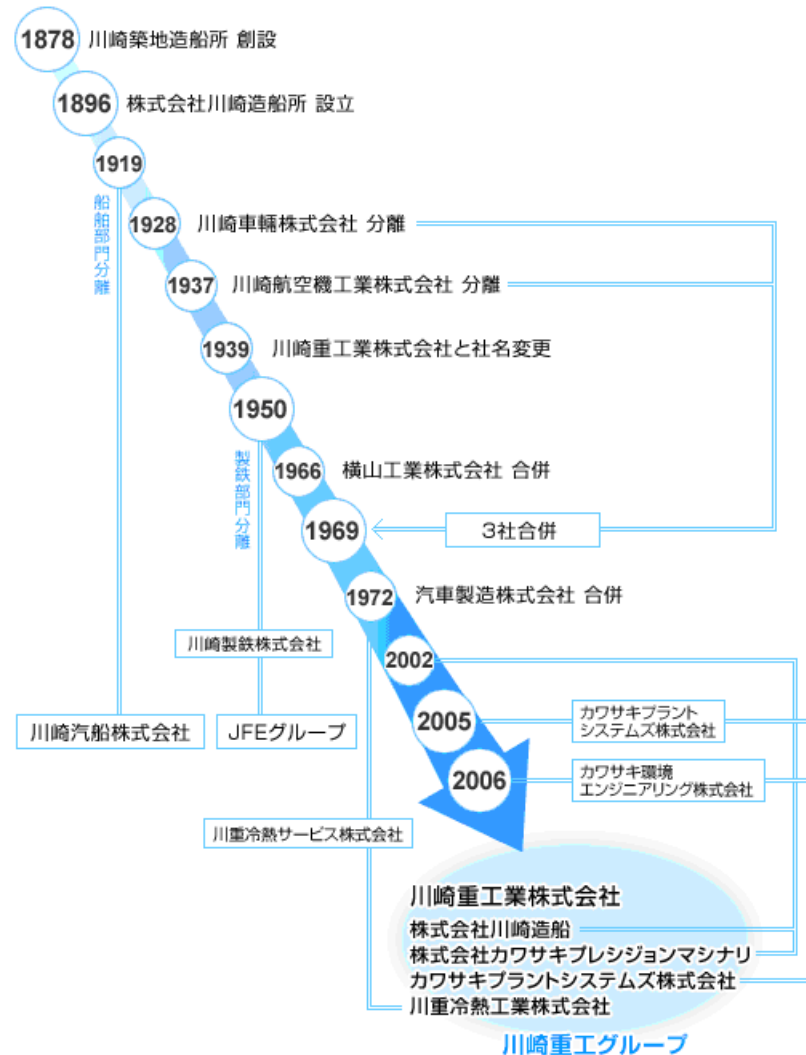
1878 川崎築地造船所 創設

1896 株式会社川崎造船所 設立

1919

船舶部門分離

1928 川崎車輌株式会社 分離

1937 川崎航空機工業株式会社 分離

1939 川崎重工業株式会社と社名変更

1950

製鉄部門分離

1966 横山工業株式会社 合併

1969

3社合併

1972 汽車製造株式会社 合併

川崎製鉄株式会社

2002

2005

カワサキプラントシステムズ株式会社

2006

カワサキ環境エンジニアリング株式会社

川崎汽船株式会社

JFEグループ

川重冷熱サービス株式会社

川崎重工業株式会社
株式会社川崎造船
株式会社カワサキプレシジョンマシナリ
カワサキプラントシステムズ株式会社
川重冷熱工業株式会社

川崎重工グループ